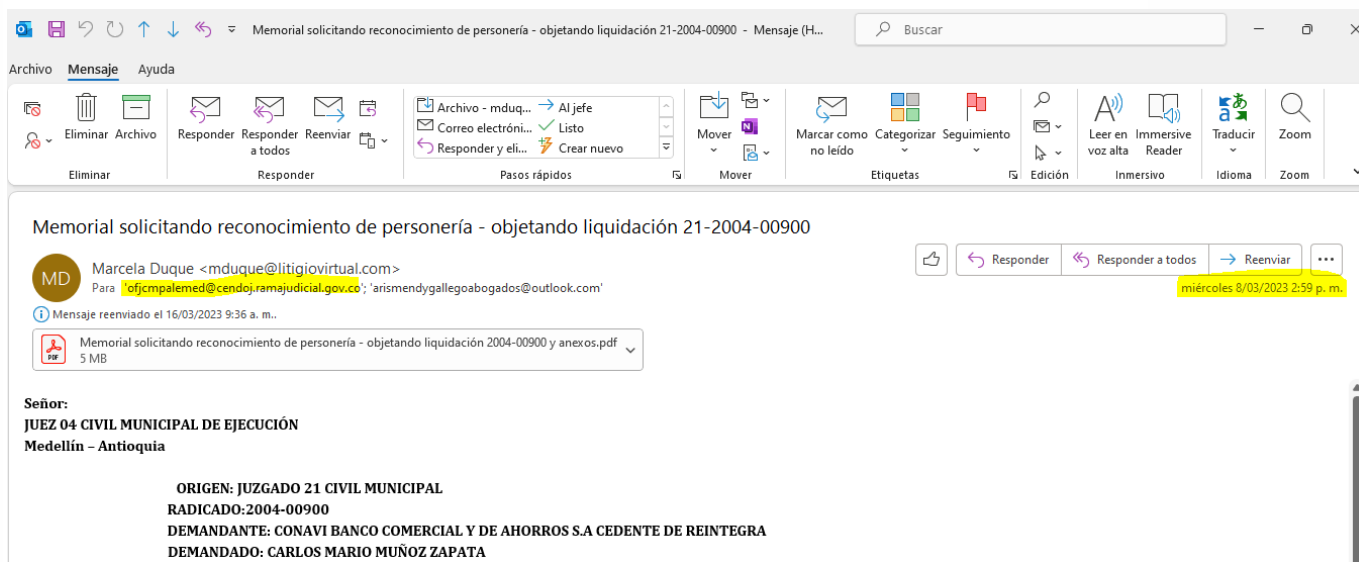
Memorial solicitando reconocimiento de personería - objetando liquidación 21-2004-00900 - Mensaje (H...

Buscar

Archivo Mensaje Ayuda

Eliminar Archivo
Eliminar

Responder Responder a todos Reenviar
Responder

Archivo - mduq... Al jefe
Correo electróni... Listo
Responder y eli... Crear nuevo
Pasos rápidos

Mover
Mover

Marcar como no leído Categorizar Seguimiento
Etiquetas

Edición

Leer en voz alta Immersive Reader
Inmersivo

Traducir
Idioma

Zoom
Zoom

Memorial solicitando reconocimiento de personería - objetando liquidación 21-2004-00900

MD Marcela Duque <mduque@litigiovirtual.com>
Para 'ofjcmpalemed@cendoj.ramajudicial.gov.co'; 'arismendygallegoabogados@outlook.com'

Responder Responder a todos Reenviar ...

miércoles 8/03/2023 2:59 p. m.

Mensaje reenviado el 16/03/2023 9:36 a. m..

Memorial solicitando reconocimiento de personería - objetando liquidación 2004-00900 y anexos.pdf
5 MB

Señor:
JUEZ 04 CIVIL MUNICIPAL DE EJECUCIÓN
Medellín – Antioquia

ORIGEN: JUZGADO 21 CIVIL MUNICIPAL
RADICADO:2004-00900
DEMANDANTE: CONAVI BANCO COMERCIAL Y DE AHORROS S.A CEDENTE DE REINTEGRA
DEMANDADO: CARLOS MARIO MUÑOZ ZAPATA